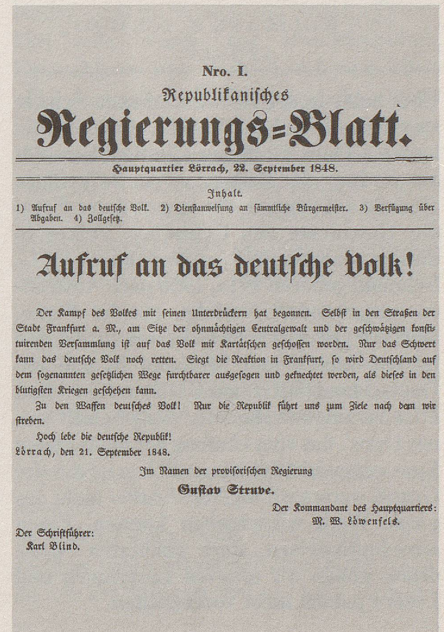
Nro. I.
Republikanisches
Regierungs=Blatt.

Hauptquartier Lörrach, 22. September 1848.

Inhalt.
1) Aufruf an das deutsche Volk. 2) Dienstanweisung an sämmtliche Bürgermeister. 3) Verfügung über Abgaben. 4) Zollgesetz.

Aufruf an das deutsche Volk!

Der Kampf des Volkes mit seinen Unterdrückern hat begonnen. Selbst in den Straßen der Stadt Frankfurt a. M., am Sitze der ohnmächtigen Centralgewalt und der geschwätzigen konstituirenden Versammlung ist auf das Volk mit Kartätschen geschossen worden. Nur das Schwert kann das deutsche Volk noch retten. Siegt die Reaktion in Frankfurt, so wird Deutschland auf dem sogenannten gesetzlichen Wege furchtbarer ausgesogen und geknechtet werden, als dieses in den blutigsten Kriegen geschehen kann.

Zu den Waffen deutsches Volk! Nur die Republik führt uns zum Ziele nach dem wir streben.

Hoch lebe die deutsche Republik!
Lörrach, den 21. September 1848.

Im Namen der provisorischen Regierung
Gustav Struve.

Der Kommandant des Hauptquartiers:
M. W. Löwenfels.

Der Schriftführer:
Karl Blind.